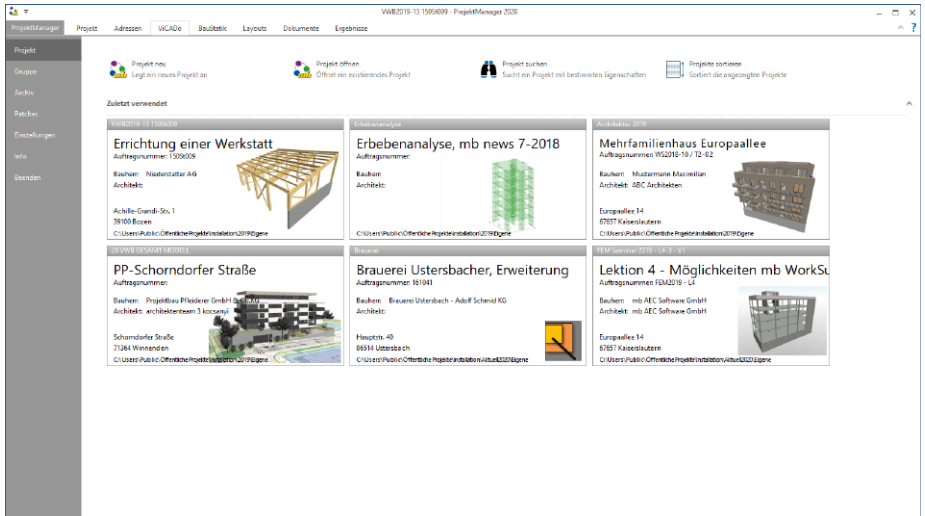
VWB2019-13 1509i009 - ProjektManager 2020

ProjektManager | Projekt | Adressen | ViCADo | Baustatik | Layouts | Dokumente | Ergebnisse

Projekt
Gruppe
Archiv
Patches
Einstellungen
Info
Beenden

Projekt neu
Legt ein neues Projekt an

Projekt öffnen
Öffnet ein existierendes Projekt

Projekt suchen
Sucht ein Projekt mit bestimmten Eigenschaften

Projekte sortieren
Sortiert die angezeigten Projekte

Zuletzt verwendet

VWB2019-13 1509i009
Errichtung einer Werkstatt
Auftragsnummer: 1509i009
Bauherr: Niederstatter AG
Architekt:
Achille-Grandi-Str. 1
39100 Bozen
C:\Users\Public\Öffentliche Projekte\Installation\2019\Eigene

Erbebenanalyse
Erbebenanalyse, mb news 7-2018
Auftragsnummer:
Bauherr:
Architekt:
C:\Users\Public\Öffentliche Projekte\Installation\2019\Eigene

Architekter 2018
Mehrfamilienhaus Europaallee
Auftragsnummer: WS2018-10 / T2-02
Bauherr: Mustermann Maximilian
Architekt: ABC Architekten
Europaallee 14
67657 Kaiserslautern
C:\Users\Public\Öffentliche Projekte\Installation\2019\Eigene

28 VWB GESAMT MODELL
PP-Schorndorfer Straße
Auftragsnummer:
Bauherr: Projektbau Pfleiderer GmbH & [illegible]
Architekt: architekenteam 3 kocsanyi
Schorndorfer Straße
71364 Winnenden
C:\Users\Public\Öffentliche Projekte\Installation\2019\Eigene

Brauerei
Brauerei Ustersbacher, Erweiterung
Auftragsnummer: 161041
Bauherr: Brauerei Ustersbach - Adolf Schmid KG
Architekt:
Hauptstr. 40
86514 Ustersbach
C:\Users\Public\Öffentliche Projekte\Installation\Aktuell2020\Eigene

FEM Seminar 2019 - L4-3 - V1
Lektion 4 - Möglichkeiten mb WorkSu
Auftragsnummer: FEM2019 - L4
Bauherr: mb AEC Software GmbH
Architekt: mb AEC Software GmbH
Europaallee 14
67657 Kaiserslautern
C:\Users\Public\Öffentliche Projekte\Installation\Aktuell2020\Eigene